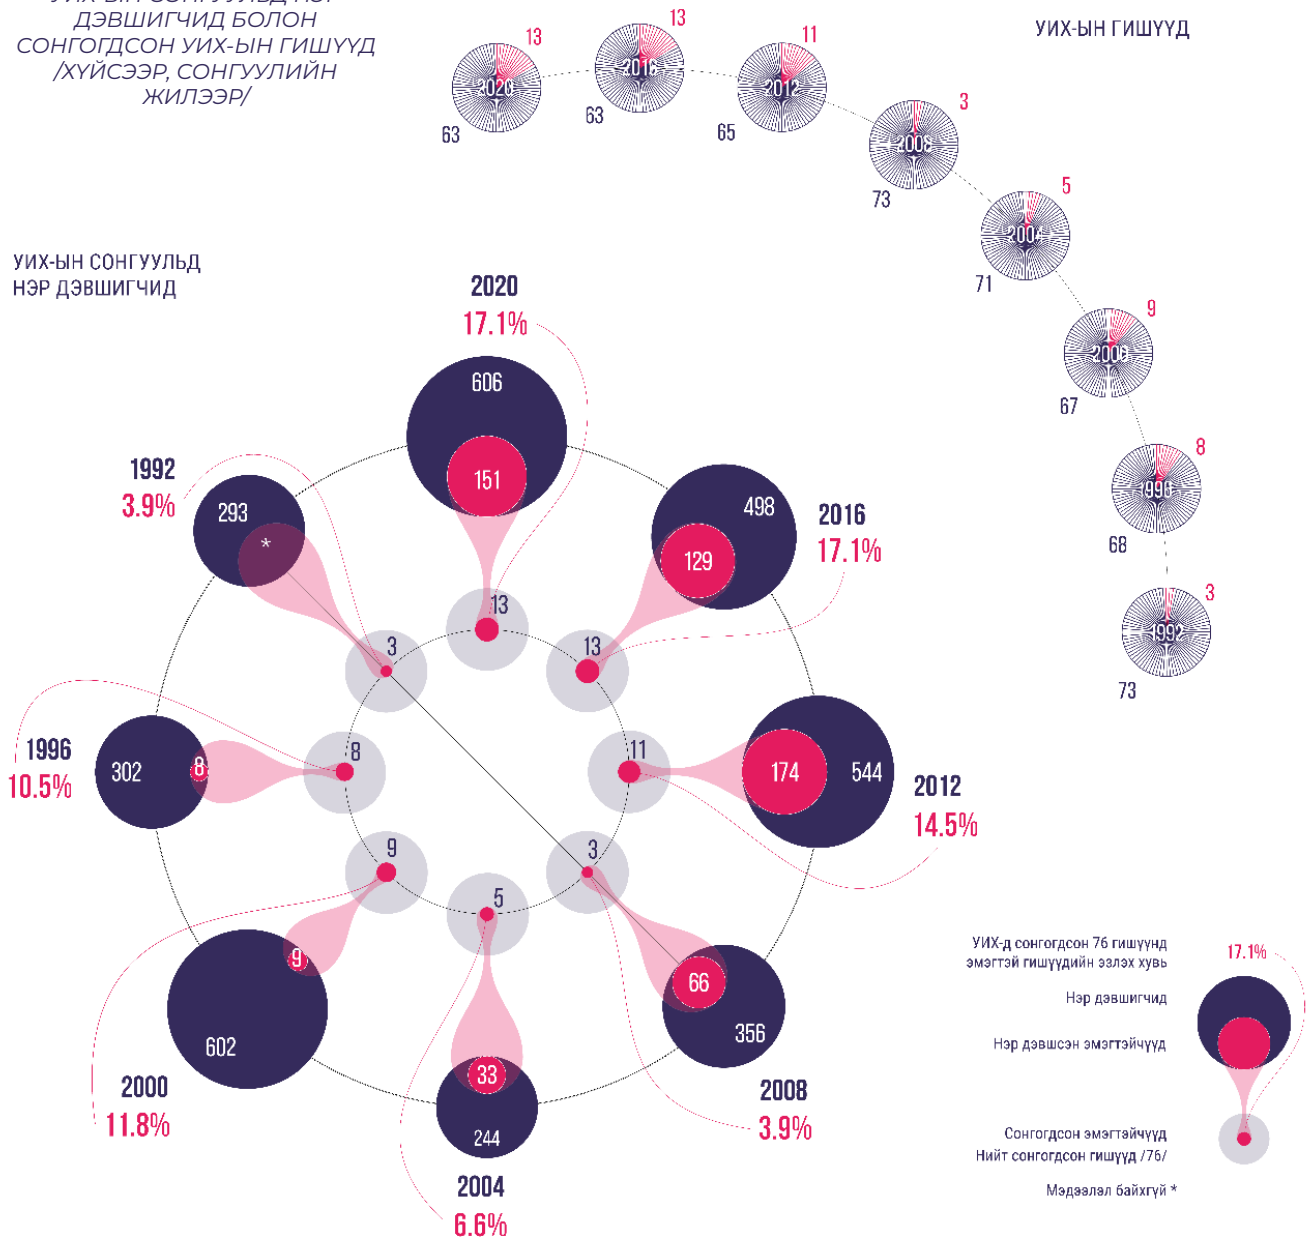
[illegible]
ДЭВШИГЧИД БОЛОН
СОНГОГДСОН УИХ-ЫН ГИШҮҮД
/ХҮЙСЭЭР, СОНГУУЛИЙН
ЖИЛЭЭР/

УИХ-ЫН ГИШҮҮД

13
2020
63

13
2016
63

11
2012
65

3
2008
73

5
2004
71

9
2000
67

8
1996
68

3
1992
73

УИХ-ЫН СОНГУУЛЬД
НЭР ДЭВШИГЧИД

2020
17.1%
606
151
13

1992
3.9%
293
*
3

2016
17.1%
498
129
13

1996
10.5%
302
8
8

11
174
544
2012
14.5%

9
9
602
2000
11.8%

5
33
244
2004
6.6%

3
66
356
2008
3.9%

УИХ-д сонгогдсон 76 гишүүнд эмэгтэй гишүүдийн эзлэх хувь
17.1%
Нэр дэвшигчид
Нэр дэвшсэн эмэгтэйчүүд
Сонгогдсон эмэгтэйчүүд
Нийт сонгогдсон гишүүд /76/
Мэдээлэл байхгүй *